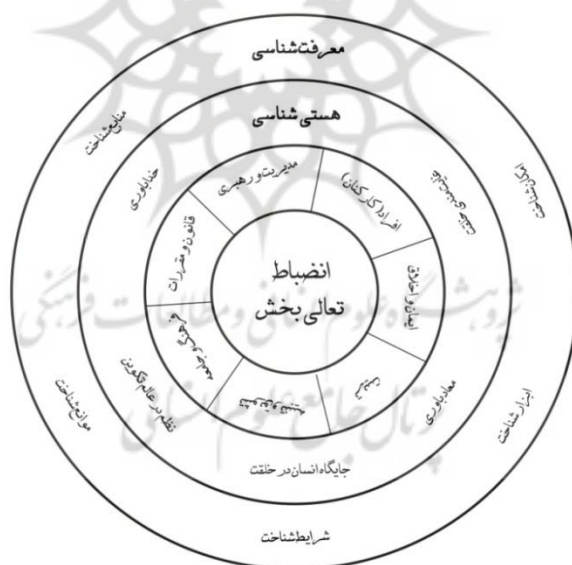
معرفت‌شناسی

منابع شناخت

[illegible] شناخت

موانع شناخت

ابزار شناخت

شرایط شناخت

هستی‌شناسی

خداباوری

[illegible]

معادباوری

نظم در عالم تکوین

جایگاه انسان در خلقت

مدیریت و رهبری

افراد (کارکنان)

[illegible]

قانون و مقررات

فرهنگ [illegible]

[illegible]

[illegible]

انضباط
تعالی بخش